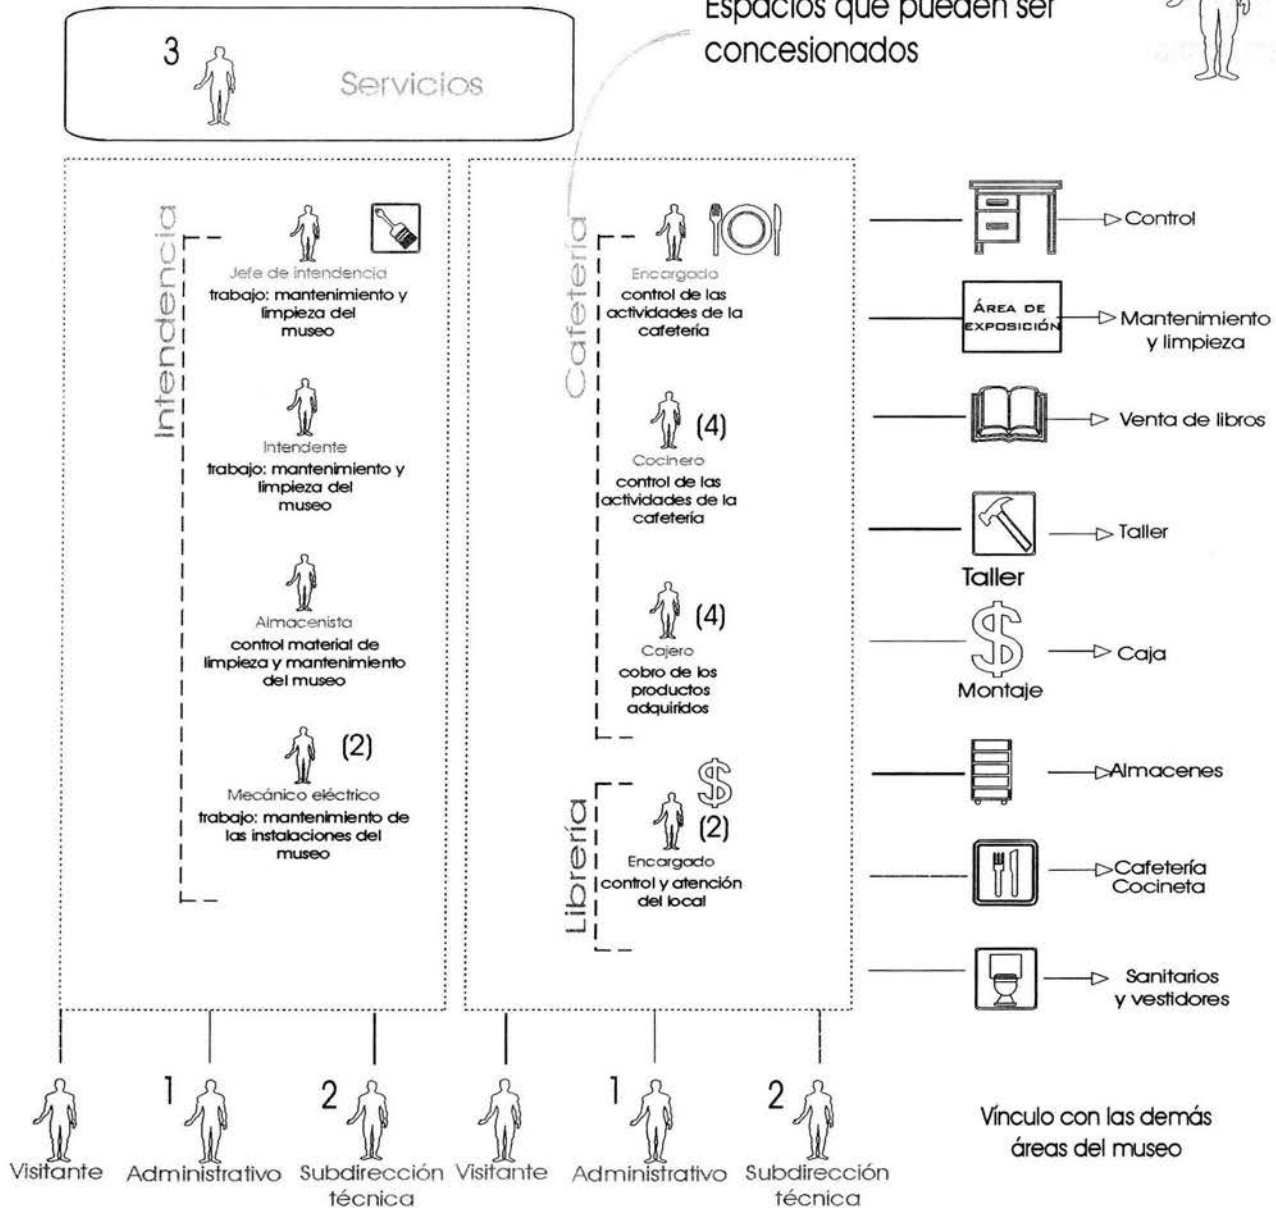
Espacios que pueden ser concesionados

3 Servicios

Intendencia

Jefe de intendencia
trabajo: mantenimiento y limpieza del museo

Intendente
trabajo: mantenimiento y limpieza del museo

Almacenista
control material de limpieza y mantenimiento del museo

(2)
Mecánico eléctrico
trabajo: mantenimiento de las instalaciones del museo

Cafetería

Encargado
control de las actividades de la cafetería

(4)
Cocinero
control de las actividades de la cafetería

(4)
Cajero
cobro de los productos adquiridos

Librería

(2)
Encargado
control y atención del local

Control

ÁREA DE EXPOSICIÓN
Mantenimiento y limpieza

Venta de libros

Taller
Taller

Caja
Montaje

Almacenes

Cafetería Cocineta

Sanitarios y vestidores

Visitante
1 Administrativo
2 Subdirección técnica
Visitante
1 Administrativo
2 Subdirección técnica

Vínculo con las demás áreas del museo